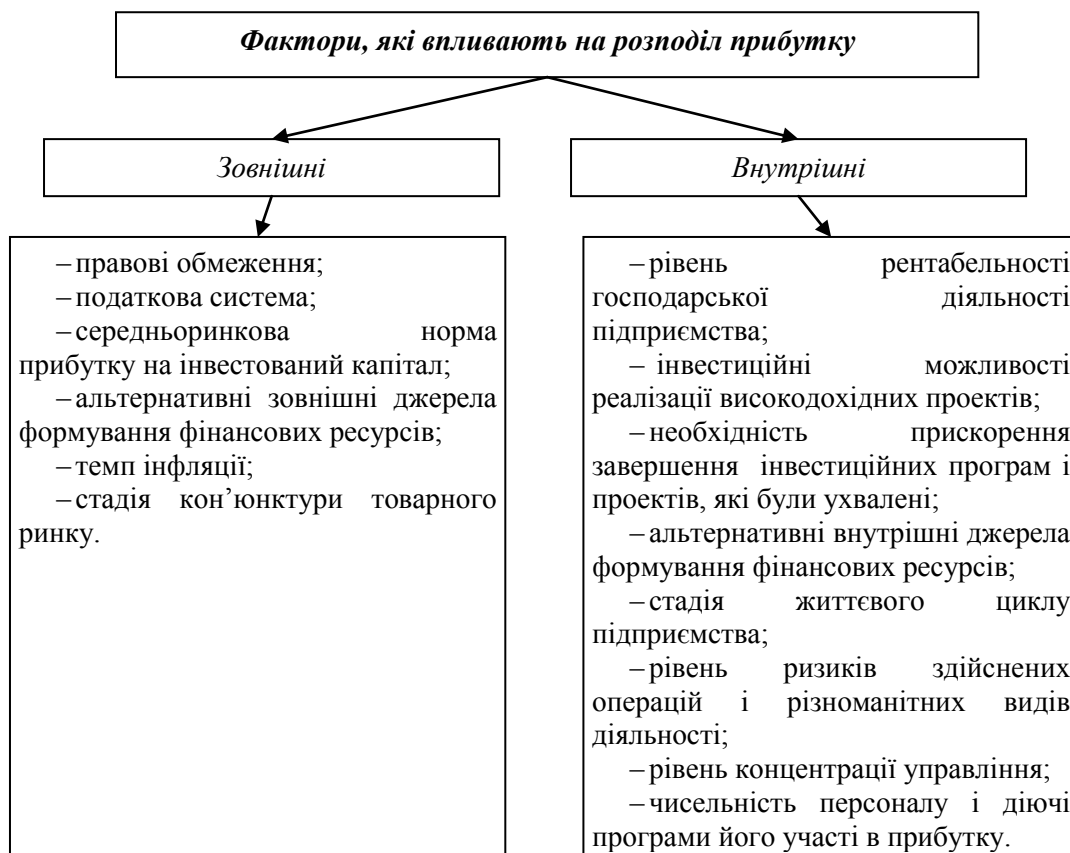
Фактори, які впливають на розподіл прибутку

Зовнішні

Внутрішні

– правові обмеження;
– податкова система;
– середньоринкова норма прибутку на інвестований капітал;
– альтернативні зовнішні джерела формування фінансових ресурсів;
– темп інфляції;
– стадія кон'юнктури товарного ринку.

– рівень рентабельності господарської діяльності підприємства;
– інвестиційні можливості реалізації високодохідних проектів;
– необхідність прискорення завершення інвестиційних програм і проектів, які були ухвалені;
– альтернативні внутрішні джерела формування фінансових ресурсів;
– стадія життєвого циклу підприємства;
– рівень ризиків здійснених операцій і різноманітних видів діяльності;
– рівень концентрації управління;
– чисельність персоналу і діючі програми його участі в прибутку.